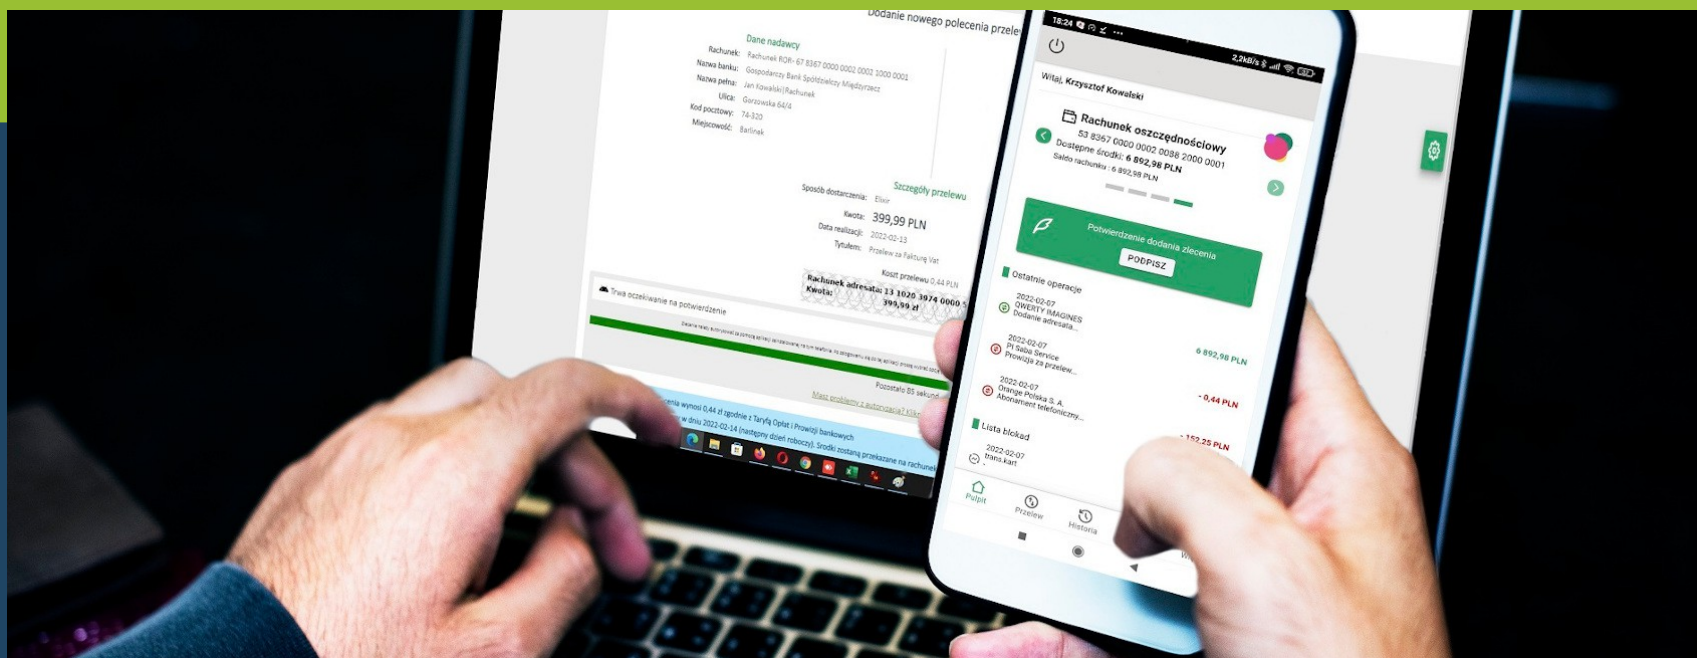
Dodanie nowego polecenia przele

Dane nadawcy
Rachunek: Rachunek ROR - 67 8367 0000 0002 0002 1000 0001
Nazwa banku: Gospodarczy Bank Spółdzielczy Międzyrzecz
Nazwa pełna: Jan Kowalski|Rachunek
Ulica: Gorzowska 64/4
Kod pocztowy: 74-320
Miejscowość: Barlinek

Szczegóły przelewu
Sposób dostarczenia: Elixir
Kwota: 399,99 PLN
Data realizacji: 2022-02-13
Tytułem: Przelew za Fakturę Vat
Koszt przelewu 0,44 PLN

Rachunek adresata: 33 1020 3974 0000
Kwota: 399,99 zł

Trwa oczekiwanie na potwierdzenie

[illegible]

Pozostało 85 sekund
Masz problemy z autoryzacją? Klik

cenia wynosi 0,44 zł zgodnie z Taryfą Opłat i Prowizji bankowych
w dniu 2022-02-14 (następny dzień roboczy). Środki zostaną przekazane na rachunek

18:24
2,2kB/s
Witaj, Krzysztof Kowalski
Rachunek oszczędnościowy
53 8367 0000 0002 0086 2000 0001
Dostępne środki: 6 892,98 PLN
Saldo rachunku: 6 892,98 PLN
Potwierdzenie dodania zlecenia
PODPISZ
Ostatnie operacje
2022-02-07
QWERTY IMAGINES
Dodanie adresata...
2022-02-07
PI Saba Service
Prowizja za przelew...
6 892,98 PLN
2022-02-07
Orange Polska S. A.
Abonament telefoniczny...
- 0,44 PLN
Lista blokad
- 152,25 PLN
2022-02-07
trans.kart
Pulpit
Przelew
Historia
W